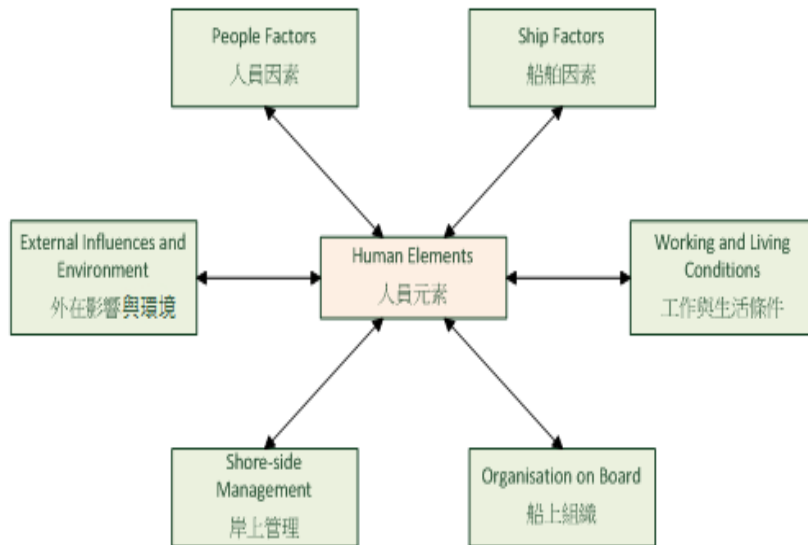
People Factors
人員因素

Ship Factors
船舶因素

External Influences and Environment
外在影響與環境

Human Elements
人員元素

Working and Living Conditions
工作與生活條件

Shore-side Management
岸上管理

Organisation on Board
船上組織